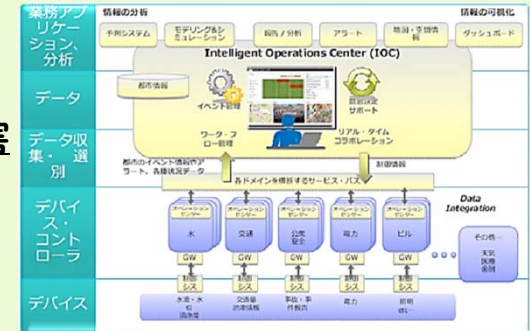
業務アプリケーション、分析

データ

データ収集・選別

デバイス・コントローラ

デバイス

情報の分析

情報の可視化

予測システム

モデリング&シミュレーション

統合 / 分析

アラート

地図・空間情報

ダッシュボード

Intelligent Operations Center (IOC)

都市情報

イベント管理

意思決定サポート

ワーク・フロー管理

リアル・タイム コラボレーション

都市内のイベント情報やアラート、各種状況データ

制御情報

各ドメインを横断するサービス・バス

Data Integration

オペレーションセンター

水

交通

公衆安全

電力

ビル

その他…

天気

医療

金融

GW

GW

GW

GW

GW

制御シス

制御シス

制御シス

制御シス

制御シス

水源・水位・浄水

交通量・渋滞情報

事故・事件情報

電力

照明・空調